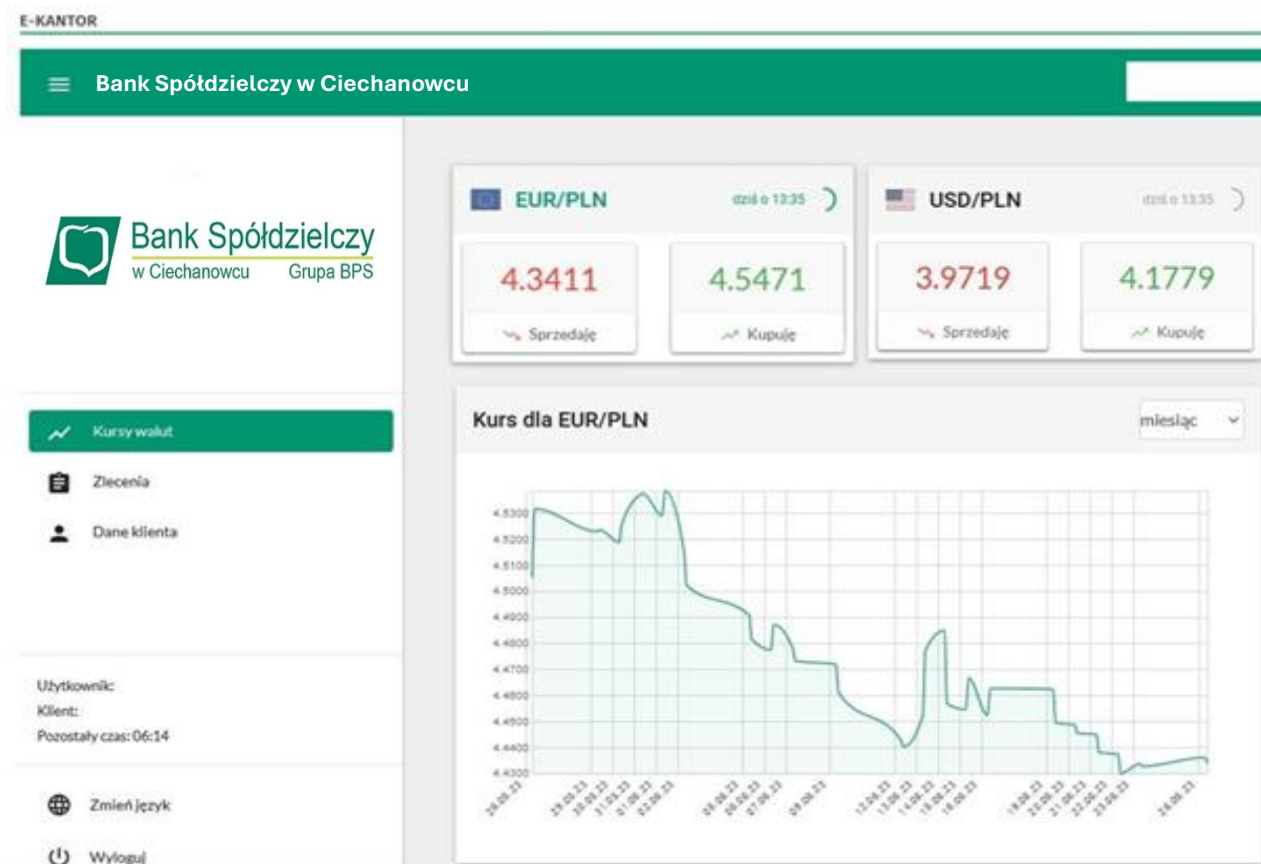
E-KANTOR

Bank Spółdzielczy w Ciechanowcu

Bank Spółdzielczy
w Ciechanowcu Grupa BPS

Kursy walut
Zlecenia
Dane klienta

Użytkownik:
Klient:
Pozostały czas: 06:14

Zmień język
Wyloguj

EUR/PLN dziś o 13:35
4.3411
Sprzedaję
4.5471
Kupuję

USD/PLN dziś o 13:35
3.9719
Sprzedaję
4.1779
Kupuję

Kurs dla EUR/PLN
miesiąc

4.5300
4.5200
4.5100
4.5000
4.4900
4.4800
4.4700
4.4600
4.4500
4.4400
4.4300

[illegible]